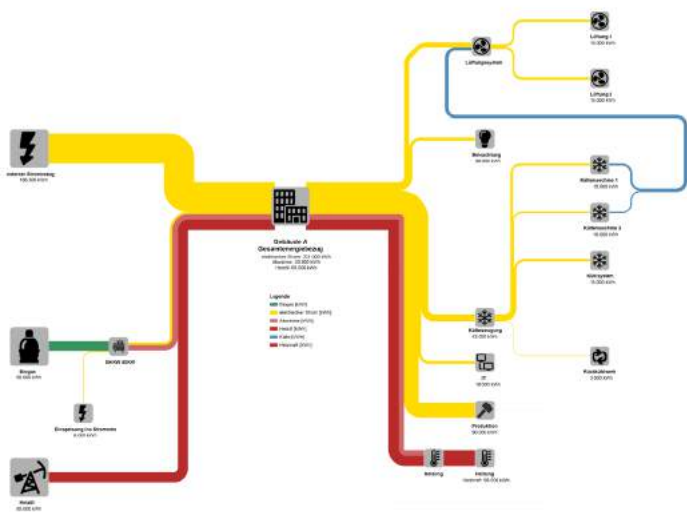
Lüftung 1
15.000 kWh

Lüftungszentrale

Lüftung 2
15.000 kWh

externer Strombezug
100.000 kWh

Beleuchtung
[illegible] kWh

Kälteanlage 1
15.000 kWh

Gebäude A
Gesamtenergiebezug
elektrischer Strom: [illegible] kWh
Abwärme: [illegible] kWh
Heizöl: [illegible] kWh

Kälteanlage 2
15.000 kWh

Kühlsystem
15.000 kWh

Legende
Biogas [kWh]
elektrischer Strom [kWh]
Abwärme [kWh]
Heizöl [kWh]
Kälte [kWh]
Heizkraft [kWh]

Biogas
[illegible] kWh

BHKW

Kälteerzeugung
45.000 kWh

Rückkühlwerk
3.000 kWh

IT
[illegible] kWh

Einspeisung ins Stromnetz
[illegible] kWh

Produktion
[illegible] kWh

Heizöl
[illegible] kWh

Heizung

Heizung
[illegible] kWh